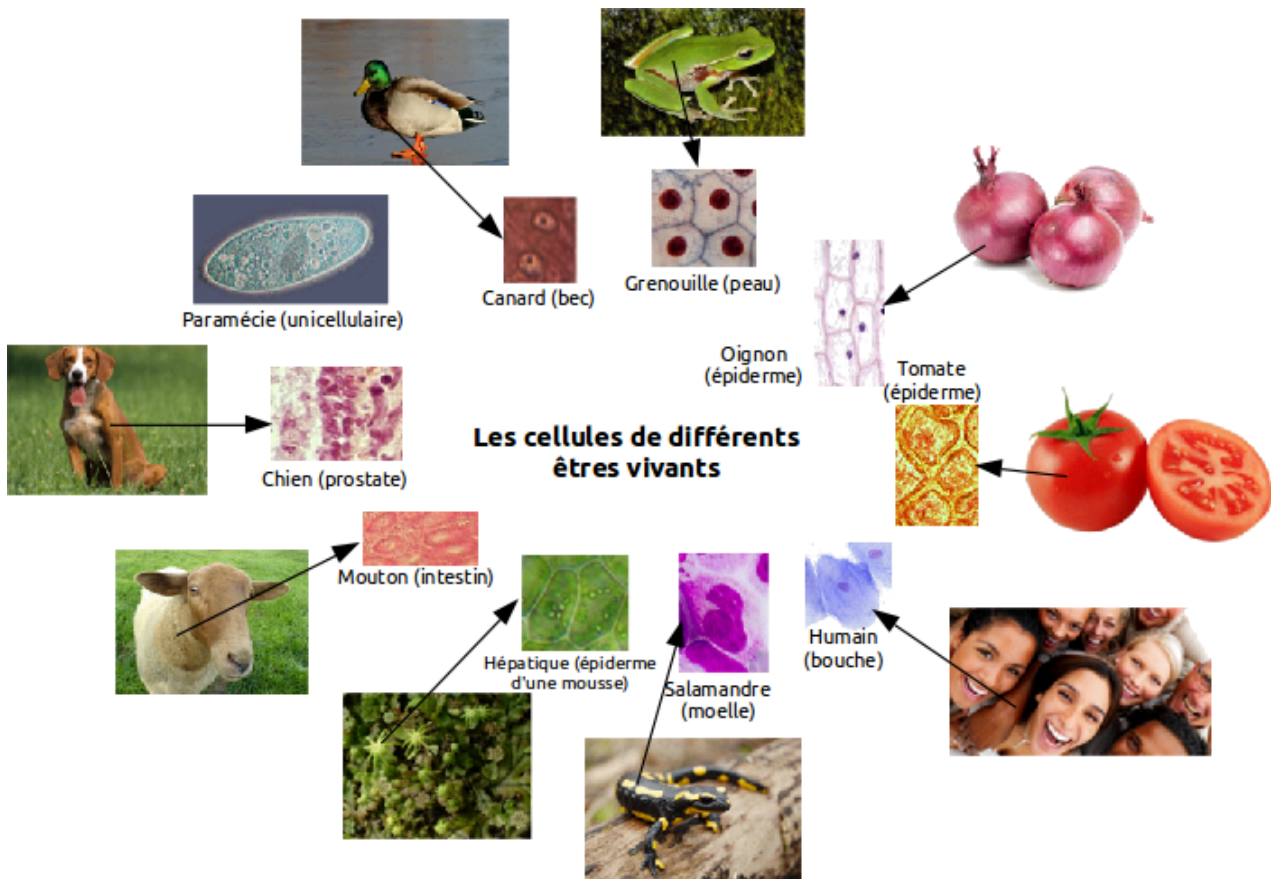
Canard (bec)

Grenouille (peau)

Paramécie (unicellulaire)

Oignon (épiderme)

Tomate (épiderme)

Chien (prostate)

Les cellules de différents êtres vivants

Mouton (intestin)

Hépatique (épiderme d'une mousse)

Salamandre (moelle)

Humain (bouche)